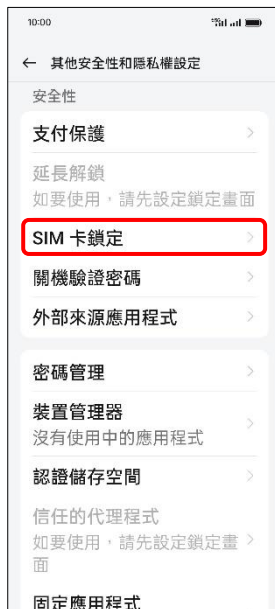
10:00

← 其他安全性和隱私權設定

安全性

支付保護 >

延長解鎖
如要使用，請先設定鎖定畫面

SIM 卡鎖定 >

關機驗證密碼 >

外部來源應用程式 >

密碼管理 >

裝置管理器
沒有使用中的應用程式 >

認證儲存空間 >

信任的代理程式
如要使用，請先設定鎖定畫面 >

固定應用程式